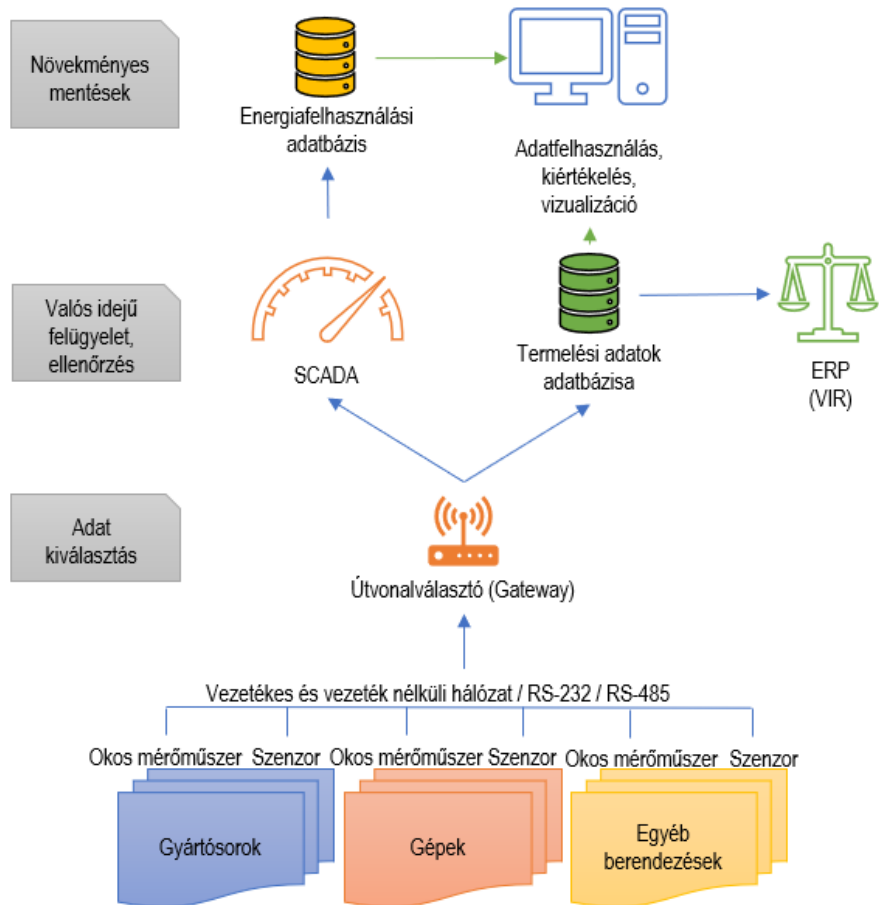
Növekményes mentések

Energiafelhasználási adatbázis

Adatfelhasználás, kiértékelés, vizualizáció

Valós idejű felügyelet, ellenőrzés

SCADA

Termelési adatok adatbázisa

ERP (VIR)

Adat kiválasztás

Útvonalválasztó (Gateway)

Vezetékes és vezeték nélküli hálózat / RS-232 / RS-485

Okos mérőműszer Szenzor Okos mérőműszer Szenzor Okos mérőműszer Szenzor

Gyártósorok

Gépek

Egyéb berendezések